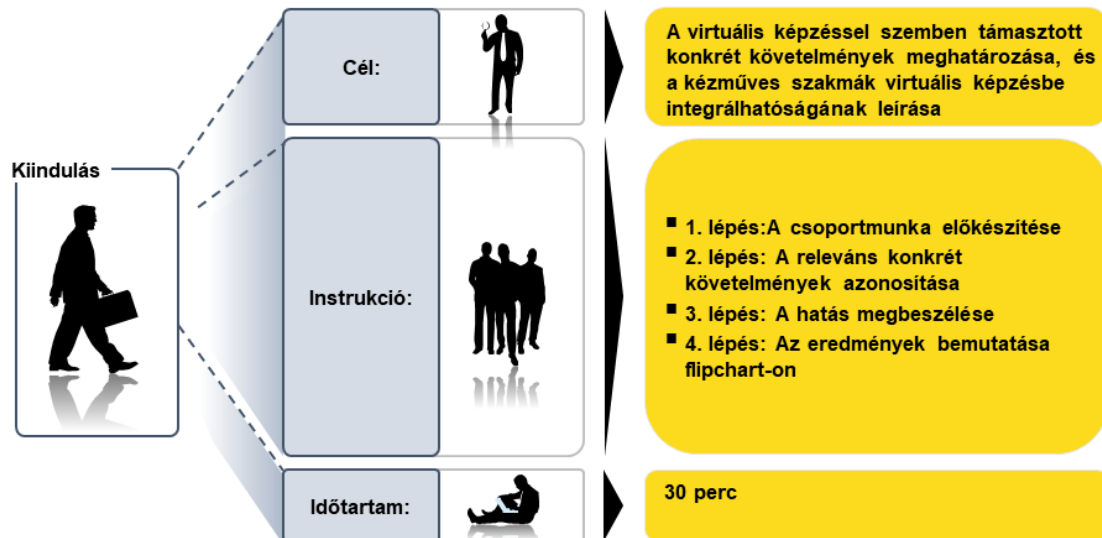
Kiindulás

Cél:

A virtuális képzéssel szemben támasztott konkrét követelmények meghatározása, és a kézműves szakmák virtuális képzésbe integrálhatóságának leírása

Instrukció:

- 1. lépés:A csoportmunka előkészítése
- 2. lépés: A releváns konkrét követelmények azonosítása
- 3. lépés: A hatás megbeszélése
- 4. lépés: Az eredmények bemutatása flipchart-on

Időtartam:

30 perc